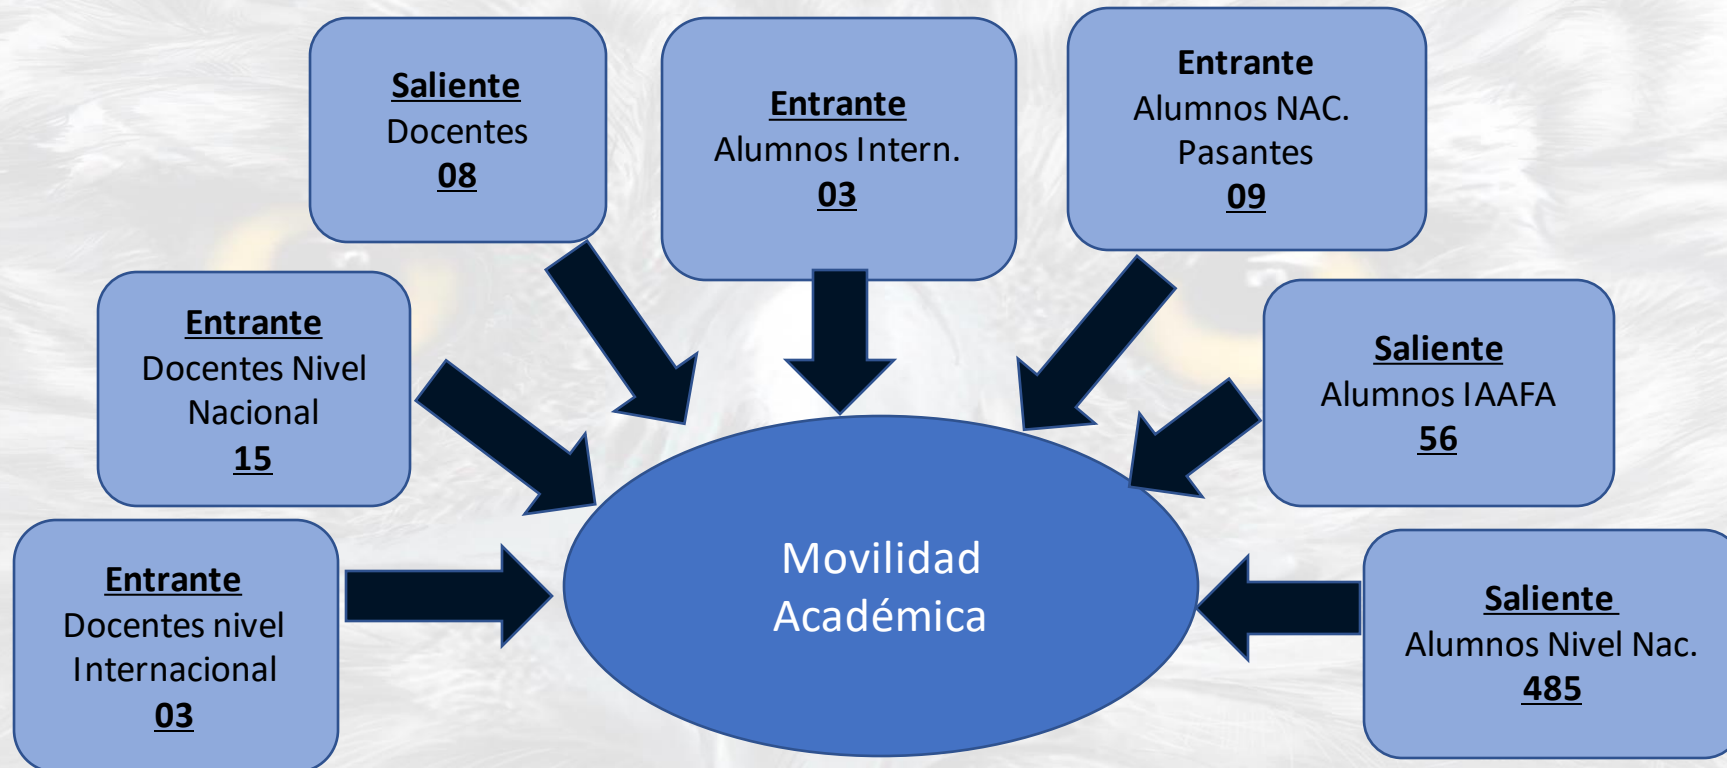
Saliente
Docentes
08

Entrante
Alumnos Intern.
03

Entrante
Alumnos NAC.
Pasantes
09

Entrante
Docentes Nivel Nacional
15

Saliente
Alumnos IAAFA
56

Entrante
Docentes nivel Internacional
03

Movilidad Académica

Saliente
Alumnos Nivel Nac.
485